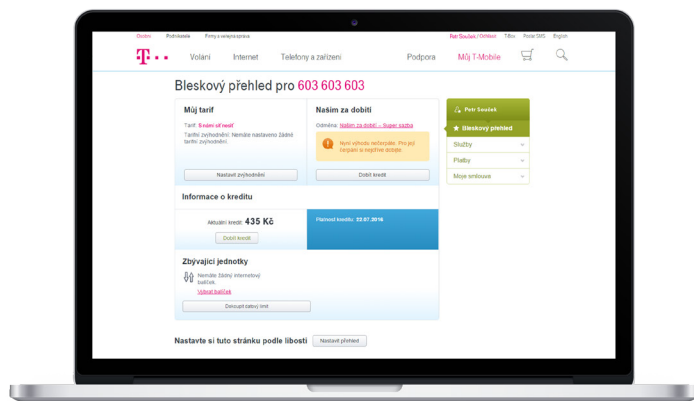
Osobní Podnikatelé Firmy a veřejná správa Petr Souček / Odhlásit T-Box Poslat SMS English

T · ·

Volání Internet Telefony a zařízení Podpora Můj T-Mobile

Bleskový přehled pro 603 603 603

Můj tarif

Tarif: S námi síťově

Tarifní zvýhodnění: Nemáte nastaveno žádné tarifní zvýhodnění.

Nastavit zvýhodnění

Našim za dobití

Odměna: Našim za dobití – Super sazba

Nyní výhodu nečerpáte. Pro její čerpání si nejdřív dobijte.

Dobít kredit

Informace o kreditu

Aktuální kredit: 435 Kč

Dobít kredit

Platnost kreditu: 22.07.2016

Zbývající jednotky

Nemáte žádný internetový balíček.

Vybrat balíček

Dokoupit datový limit

Nastavte si tuto stránku podle libosti

Nastavit přehled

Petr Souček

Bleskový přehled

Služby

Platby

Moje smlouvy